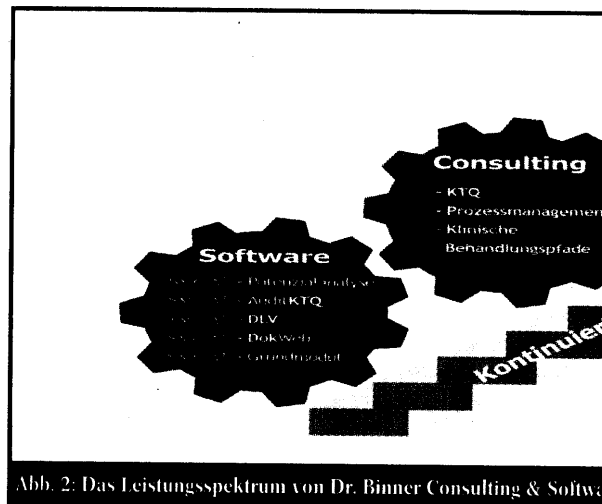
Consulting

- KTQ
- Prozessmanagemen
- Klinische Behandlungspfade

Software

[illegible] - Potenzialanalyse
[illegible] - AuditKTQ
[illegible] - DLV
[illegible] - DokWeb
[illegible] - Grundmodul

Kontinuier

Abb. 2: Das Leistungsspektrum von Dr. Binner Consulting & Softwa